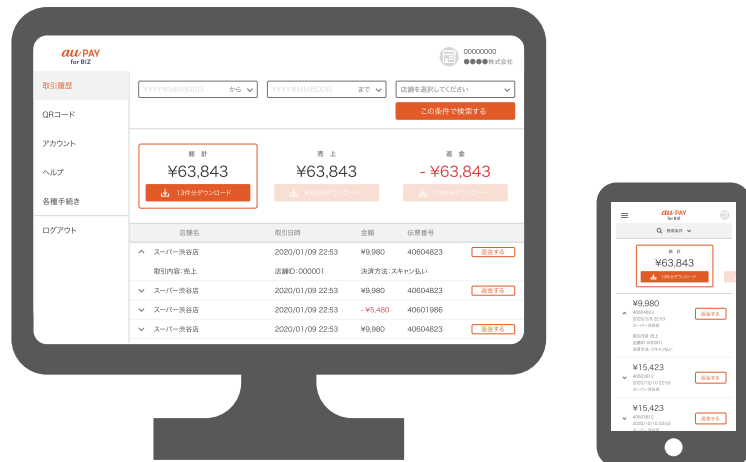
au PAY for BIZ

00000000
●●●●株式会社

取引履歴
QRコード
アカウント
ヘルプ
各種手続き
ログアウト

YYYY年MM月DD日 から
YYYY年MM月DD日 まで
店舗を選択してください
この条件で検索する

総計
¥63,843
13件分ダウンロード

売上
¥63,843
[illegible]

返金
- ¥63,843
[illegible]

| | 店舗名 | 取引日時 | 金額 | 伝票番号 | |
|---|---|---|---|---|---|
| ^ | スーパー渋谷店 | 2020/01/09 22:53 | ¥9,980 | 40604823 | 返金する |
| | 取引内容: 売上 | 店舗ID: 000001 | 決済方法: スキャン払い | | |
| ˅ | スーパー渋谷店 | 2020/01/09 22:53 | ¥9,980 | 40604823 | 返金する |
| ˅ | スーパー渋谷店 | 2020/01/09 22:53 | - ¥5,480 | 40601986 | |
| ˅ | スーパー渋谷店 | 2020/01/09 22:53 | ¥9,980 | 40604823 | 返金する |

au PAY for BIZ
検索条件
総計
¥63,843
13件分ダウンロード

¥9,980
40604823
2020/01/09 22:53
スーパー渋谷店
返金する
取引内容: 売上
店舗ID: 000001
決済方法: スキャン払い

¥15,423
40603812
2020/10/10 22:53
スーパー渋谷店
返金する

¥15,423
40603812
2020/10/10 22:53
スーパー渋谷店
返金する